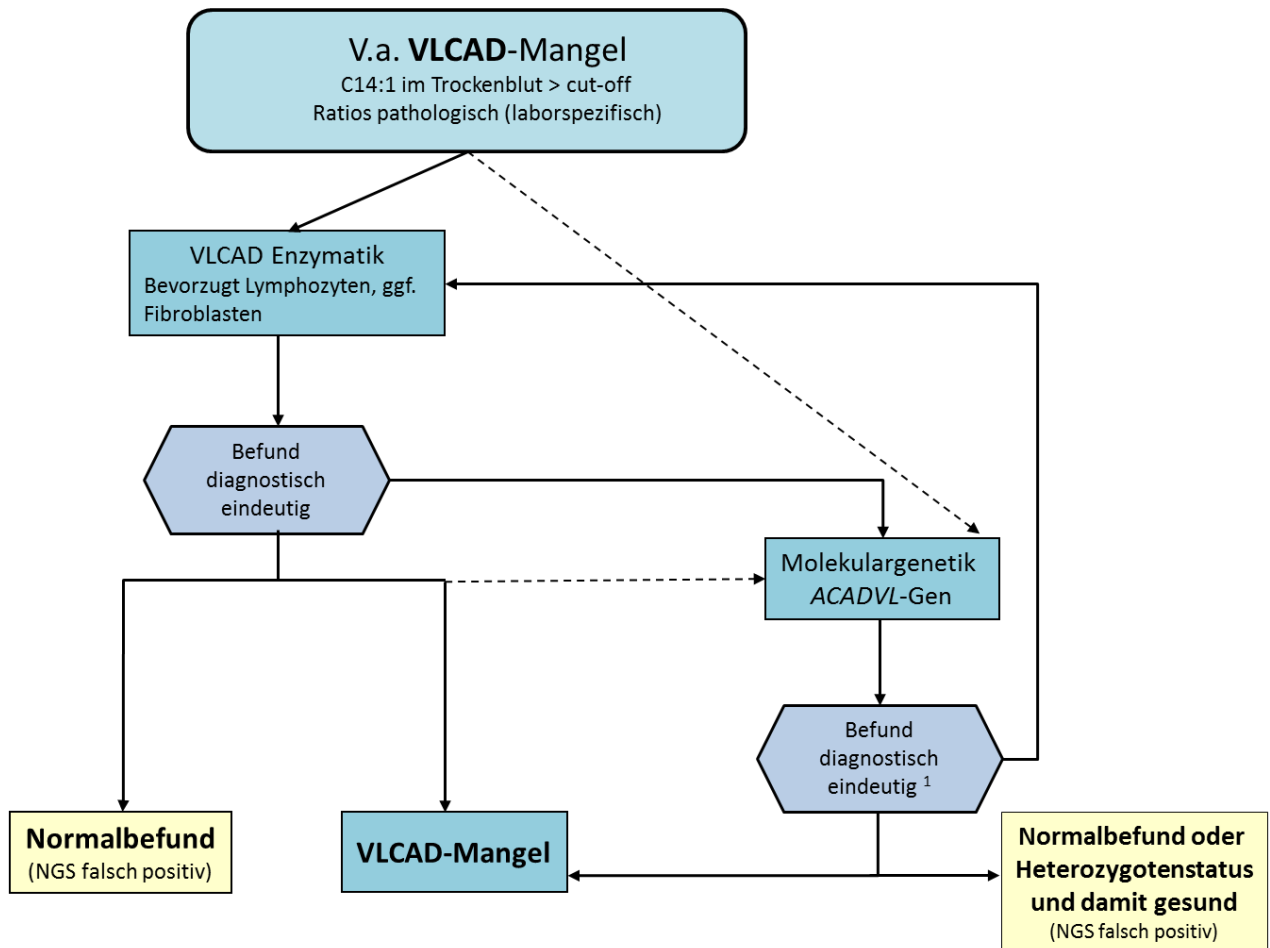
V.a. **VLCAD**-Mangel
C14:1 im Trockenblut > cut-off
Ratios pathologisch (laborspezifisch)

VLCAD Enzymatik
Bevorzugt Lymphozyten, ggf. Fibroblasten

Befund diagnostisch eindeutig

Molekulargenetik
*ACADVL*-Gen

Befund diagnostisch eindeutig $^1$

**Normalbefund**
(NGS falsch positiv)

**VLCAD-Mangel**

**Normalbefund oder Heterozygotenstatus und damit gesund**
(NGS falsch positiv)